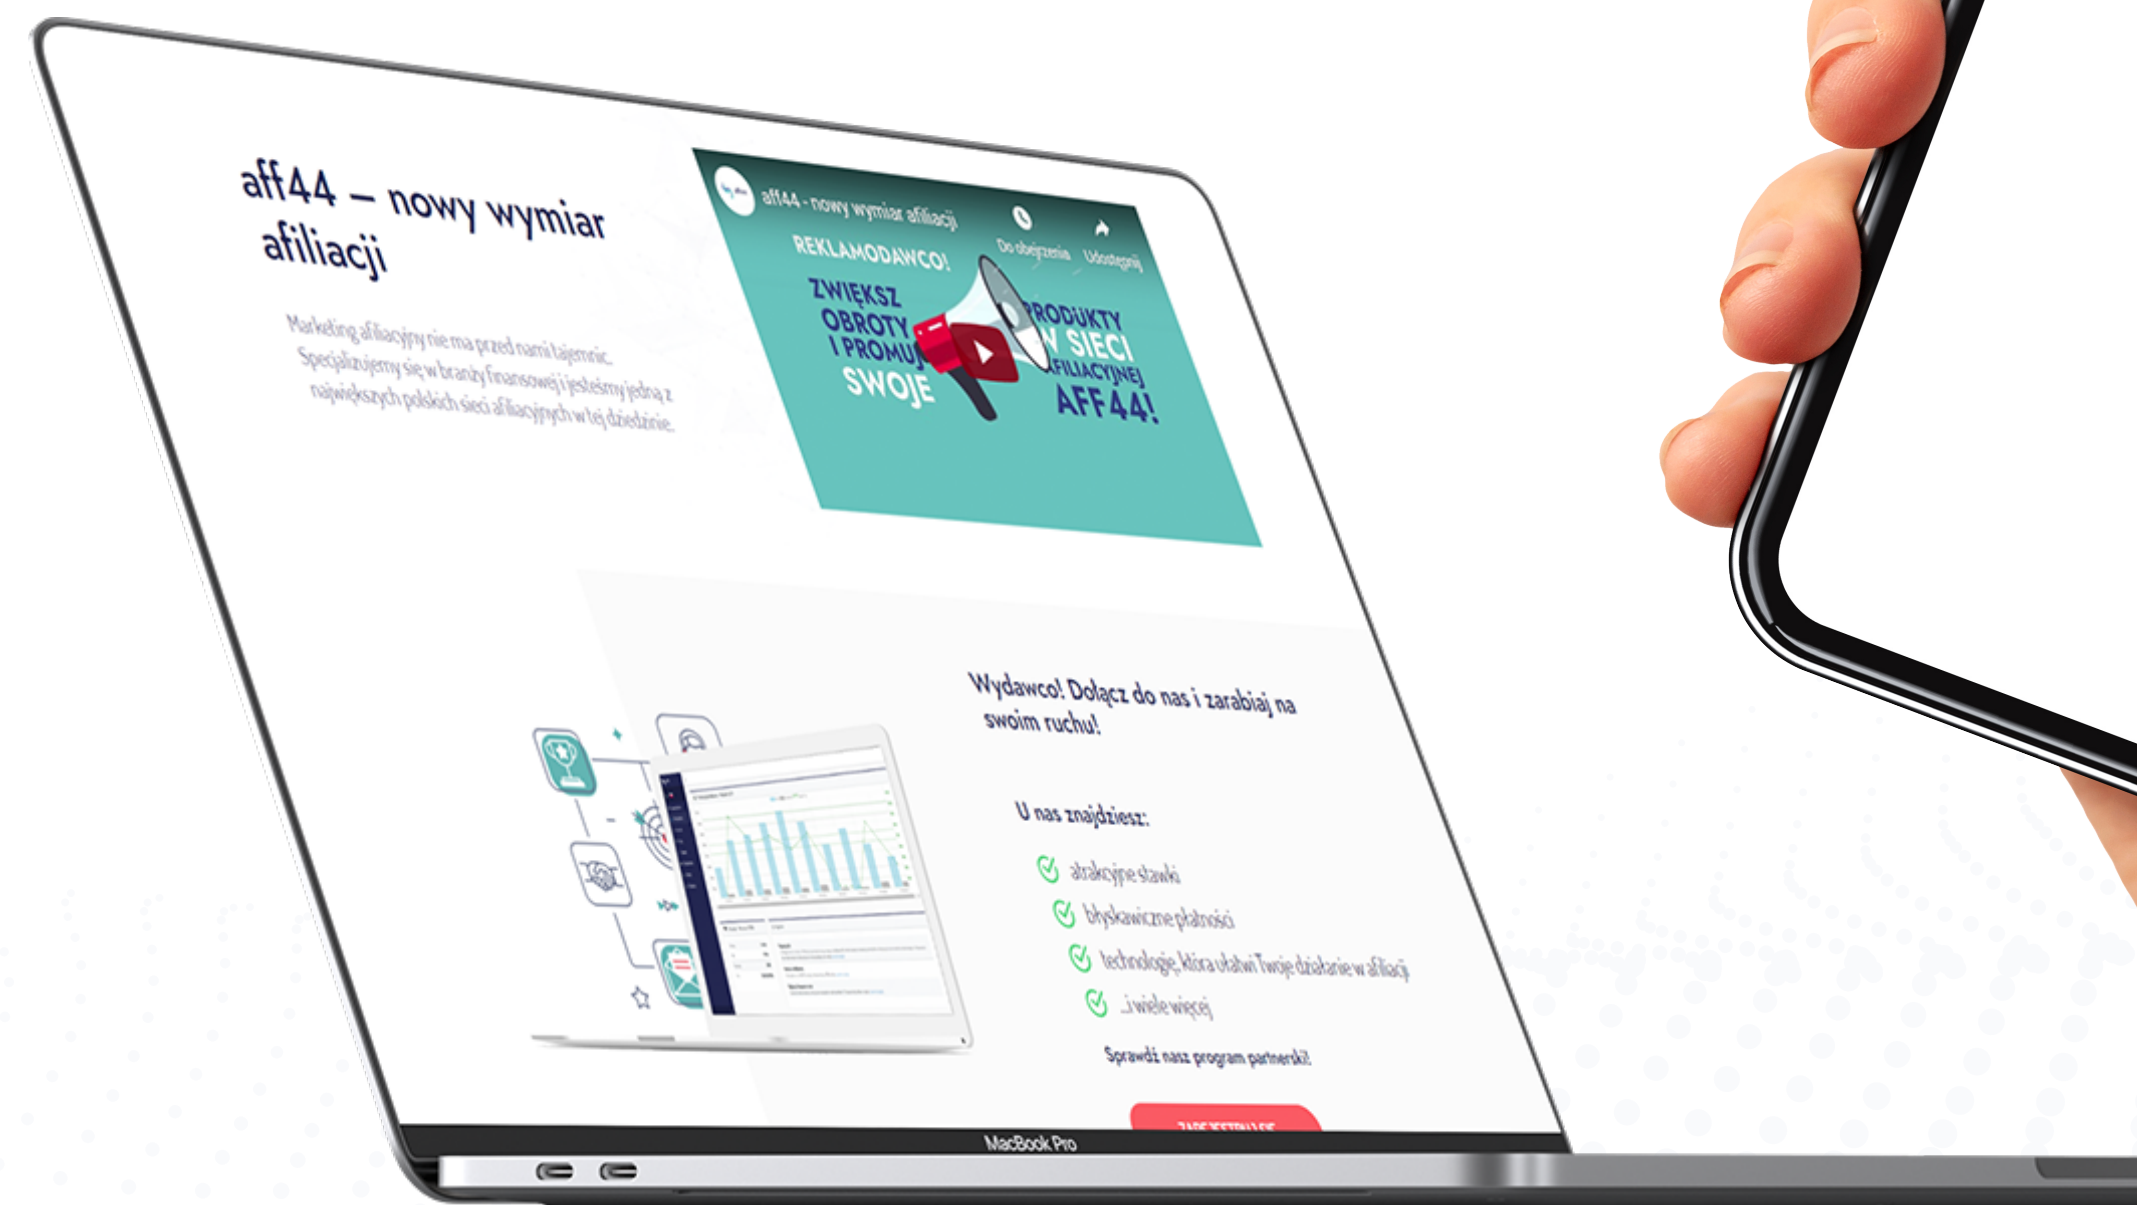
aff44 – nowy wymiar afiliacji

Marketing afiliacyjny nie ma przed nami tajemnic. Specjalizujemy się w branży finansowej i jesteśmy jedną z największych polskich sieci afiliacyjnych w tej dziedzinie.

aff44 - nowy wymiar afiliacji

Do obejrzenia

Udostępnij

REKLAMODAWCO!

ZWIĘKSZ OBROTY I PROMUJ SWOJE

PRODUKTY W SIECI AFILIACYJNEJ AFF44!

Wydawco! Dołącz do nas i zarabiaj na swoim ruchu!

U nas znajdziesz:

atrakcyjne stawki

błyskawiczne płatności

technologię, która ułatwi Twoje działanie w afiliacji

...i wiele więcej

Sprawdź nasz program partnerski!

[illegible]

MacBook Pro